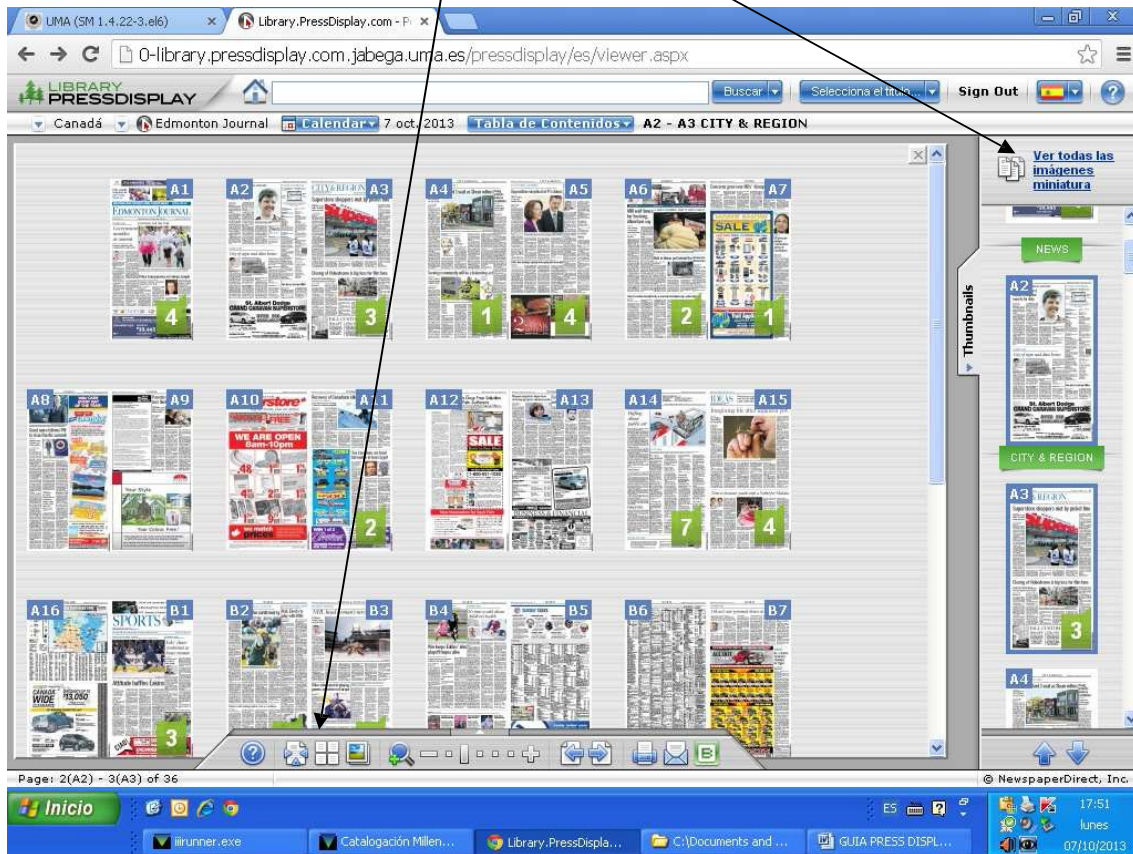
UMA (SM 1.4.22-3.el6) ×
Library.PressDisplay.com - P ×
0-library.pressdisplay.com.jabega.uma.es/pressdisplay/es/viewer.aspx
LIBRARY PRESSDISPLAY
Buscar
Selecciona el título...
Sign Out
Canadá
Edmonton Journal
Calendar
7 oct. 2013
Tabla de Contenidos
A2 - A3 CITY & REGION

Ver todas las imágenes miniatura
Thumbnails
NEWS
CITY & REGION

A1 EDMONTON JOURNAL 4
A2 A3 CITY & REGION 3
A4 A5 1 4
A6 A7 SALE 2 1
A8 A9
A10 A11 WE ARE OPEN 8am-10pm 2
A12 A13 SALE
A14 A15 IDEAS 7 4
A16 B1 SPORTS 3
B2 B3
B4 B5
B6 B7

A2 St. Albert Dodge GRAND CARAVAN SUPERSTORE
A3 REGION 3
A4

Page: 2(A2) - 3(A3) of 36
© NewspaperDirect, Inc.

Inicio
iirunner.exe
Catalogación Millen...
Library.PressDispla...
C:\Documents and ...
GUIA PRESS DISPL...
ES
17:51
lunes
07/10/2013